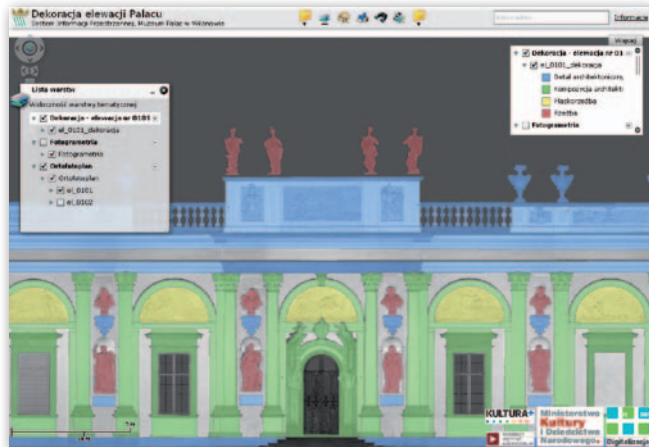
Dekoracja elewacji Pałacu
System Informacji Przestrzennej, Muzeum Pałac w Wilanowie

Informacje

Lista warstw
Widoczność warstwy tematycznej
Dekoracja - elewacja nr 0101
el_0101_dekoracja
Fotogrametria
Fotogrametria
Ortofotoplan
Ortofotoplan
el_0101
el_0102

Więcej
Dekoracja - elewacja nr 01
el_0101_dekoracja
Detal architektoniczny
Kompozycja architekt
Płaskorzeźba
Rzeźba
Fotogrametria

KULTURA+
Ministerstwo Kultury i Dziedzictwa Narodowego
Digitalizacja